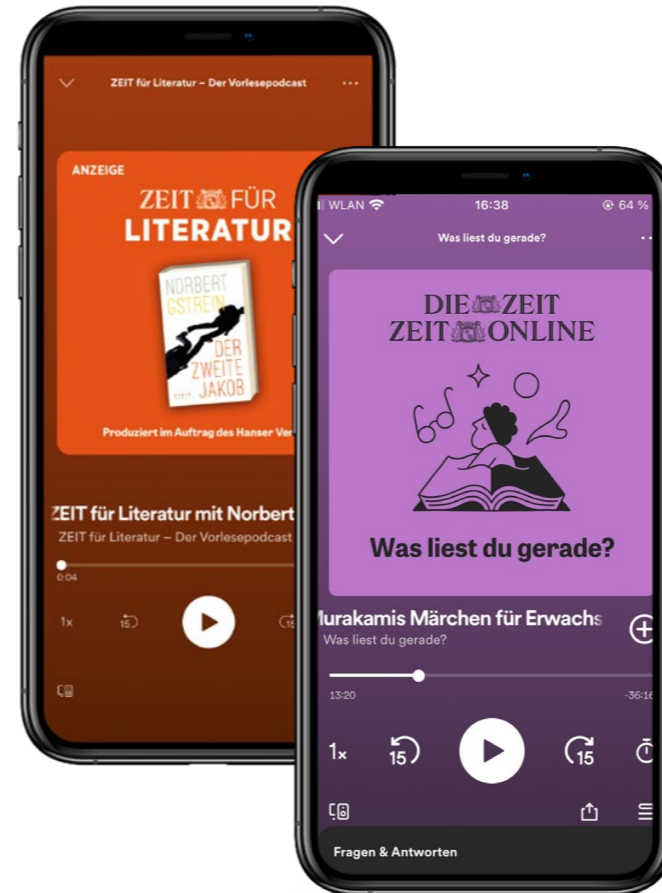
ZEIT für Literatur – Der Vorlesepodcast

ANZEIGE

ZEIT FÜR LITERATUR

NORBERT GSTREIN DER ZWEITE JAKOB

Produziert im Auftrag des Hanser Ver

ZEIT für Literatur mit Norbert

ZEIT für Literatur – Der Vorlesepodcast

0:04

1x

15

WLAN 16:38 64 %

Was liest du gerade?

DIE ZEIT
ZEIT ONLINE

Was liest du gerade?

Murakamis Märchen für Erwachs

Was liest du gerade?

13:20

-36:16

1x

15

15

Fragen & Antworten